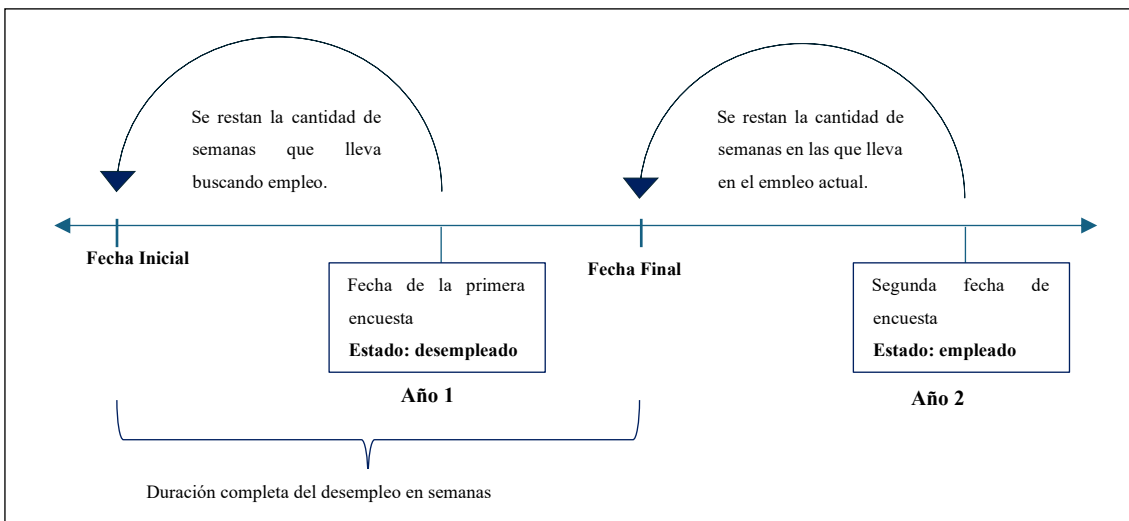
Se restan la cantidad de semanas que lleva buscando empleo.

Se restan la cantidad de semanas en las que lleva en el empleo actual.

Fecha Inicial

Fecha de la primera encuesta
Estado: desempleado

Fecha Final

Segunda fecha de encuesta
Estado: empleado

Año 1

Año 2

Duración completa del desempleo en semanas